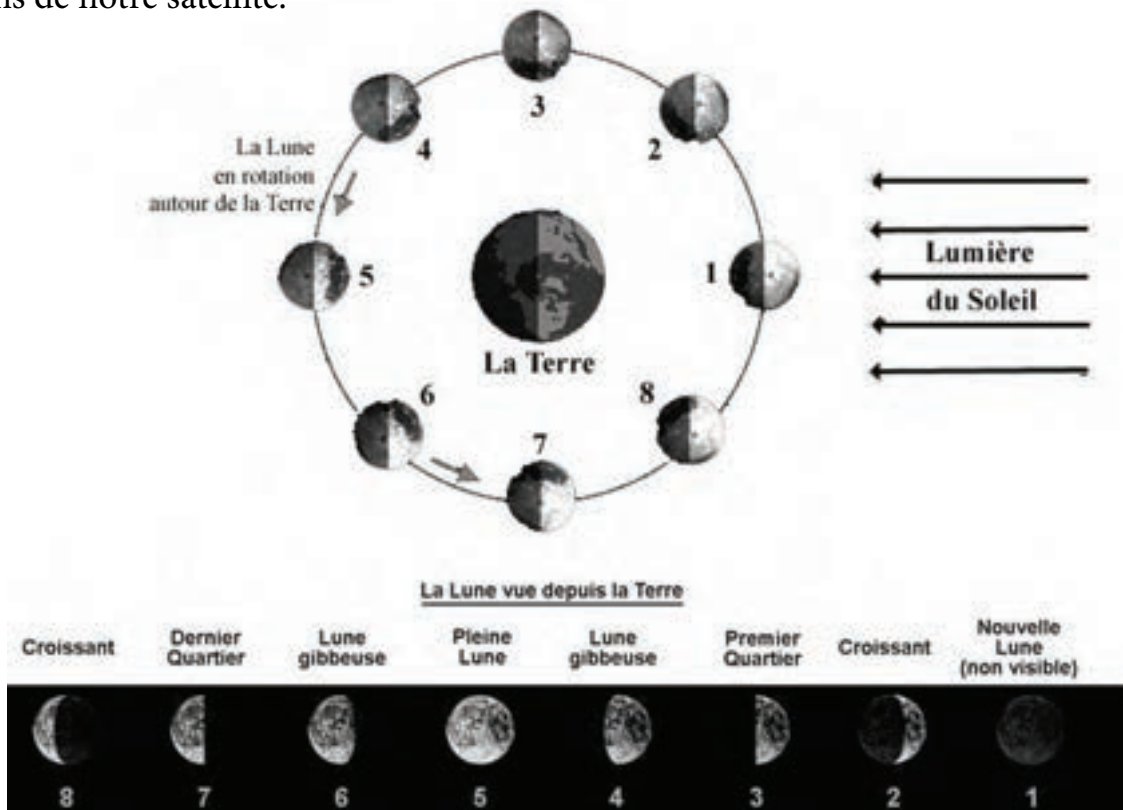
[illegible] de notre satellite.

3
2
4
La Lune en rotation autour de la Terre
5
1
Lumière du Soleil
La Terre
8
6
7

La Lune vue depuis la Terre

| Croissant | Dernier Quartier | Lune gibbeuse | Pleine Lune | Lune gibbeuse | Premier Quartier | Croissant | Nouvelle Lune (non visible) |
|---|---|---|---|---|---|---|---|
| 8 | 7 | 6 | 5 | 4 | 3 | 2 | 1 |